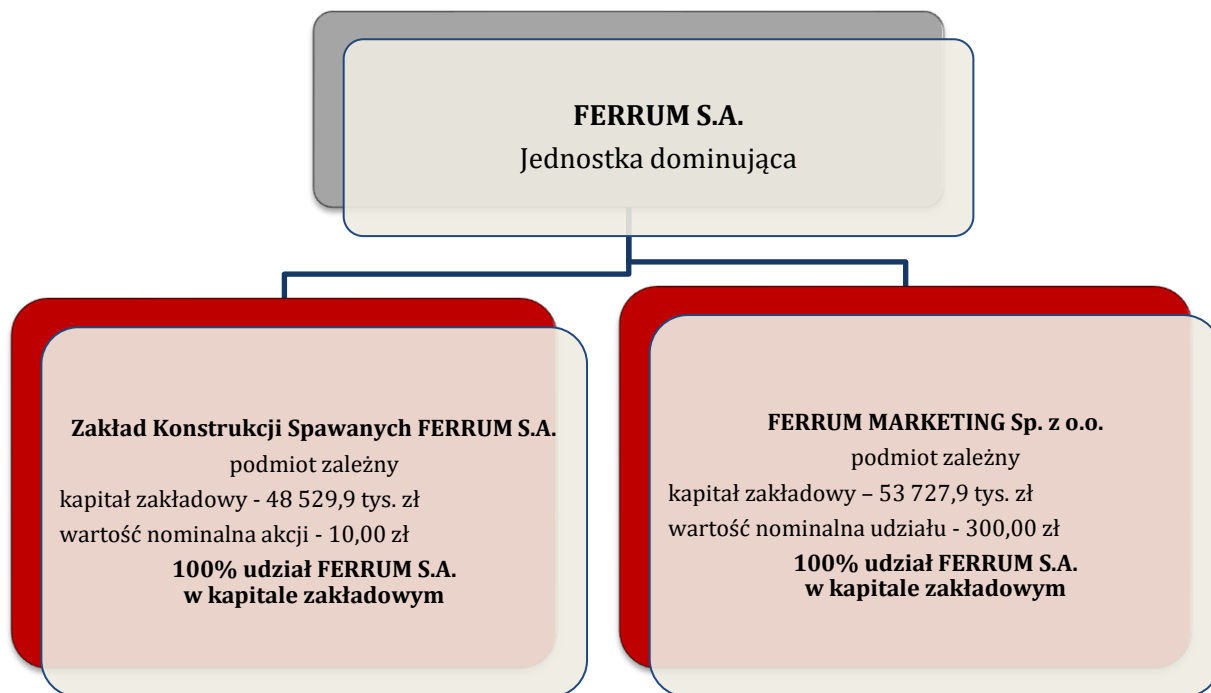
**FERRUM S.A.**
Jednostka dominująca

**Zakład Konstrukcji Spawanych FERRUM S.A.**
podmiot zależny
kapitał zakładowy - 48 529,9 tys. zł
wartość nominalna akcji - 10,00 zł
**100% udział FERRUM S.A. w kapitale zakładowym**

**FERRUM MARKETING Sp. z o.o.**
podmiot zależny
kapitał zakładowy – 53 727,9 tys. zł
wartość nominalna udziału - 300,00 zł
**100% udział FERRUM S.A. w kapitale zakładowym**